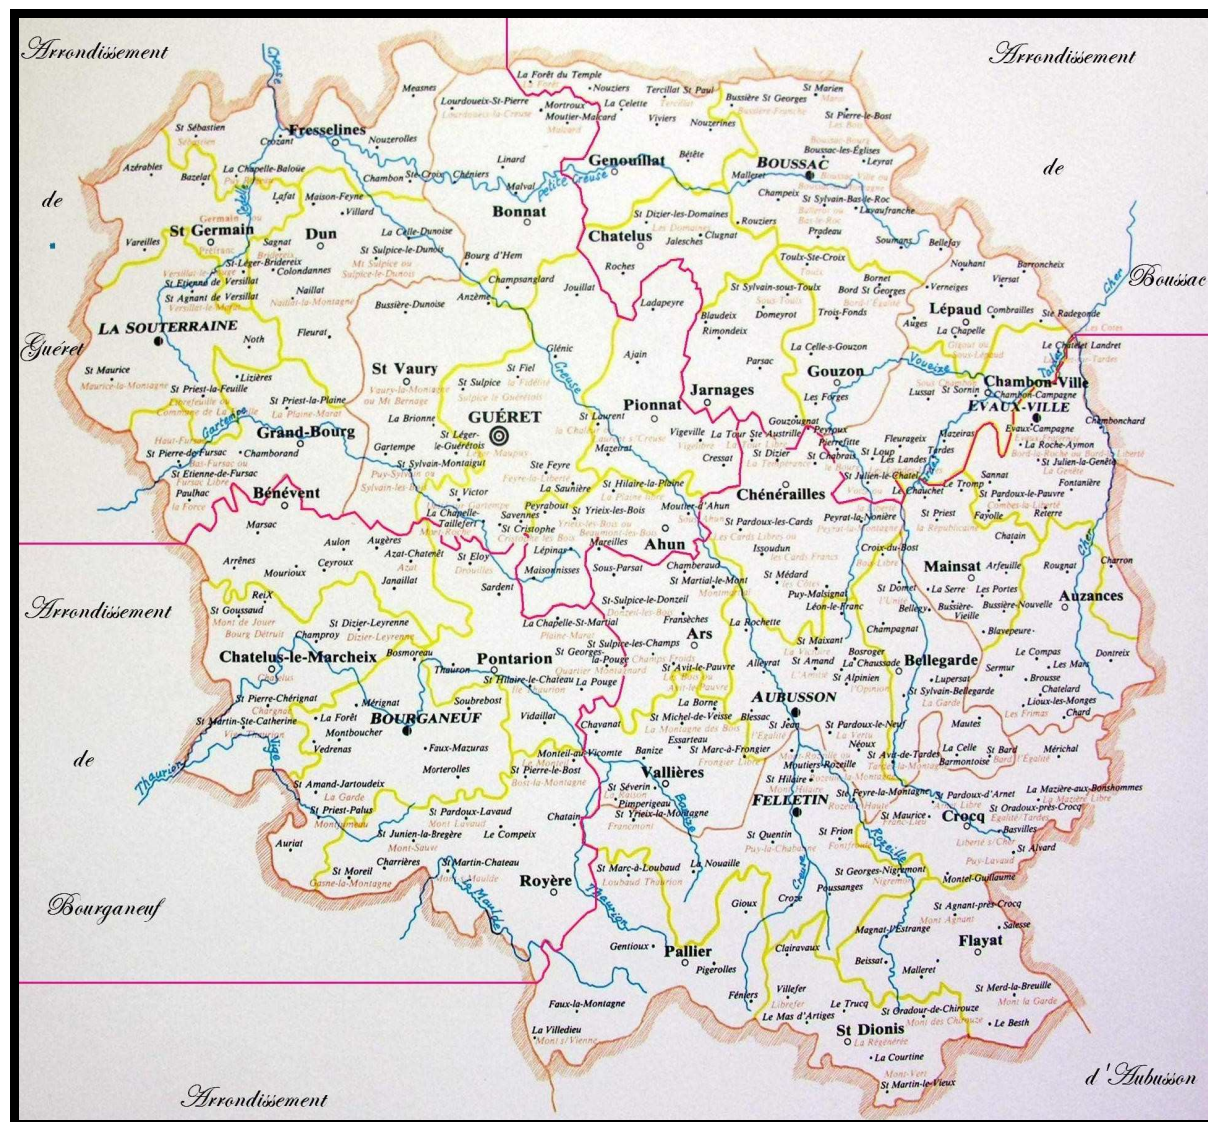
Arrondissement

de

Guéret

Arrondissement

de

Boussac

Arrondissement

de

Bourganeuf

Arrondissement

d'Aubusson

Measnes
La Forêt du Temple
Nouziers
Tercillat
St Paul
Bussière St Georges
St Marien
Lourdoueix-St-Pierre
Mortroux
La Celette
St Pierre-le-Bost
Moutier-Malcard
Viviers
Nouzerines
St Sébastien
Crozant
Fresselines
Nouzerolles
Boussac-les-Églises
Leyrat
Azérables
Bazelat
La Chapelle-Baloüe
Chambon
Ste-Croix
Chéniers
Linard
Genouillat
Bétête
BOUSSAC
Malleret
Champeix
St Sylvain-Bas-le-Roc
Lavaufranche
Lafat
Maison-Feyne
Malval
Petite Creuse
Villard
Bonnat
St Dizier-les-Domaines
Rouziers
Pradeau
Soumans
Bellefay
Vareilles
St Germain
Sagnat
Dun
La Celle-Dunoise
Chatelus
Clugnat
Jalesches
Toulx-Ste-Croix
Nouhant
Viersat
Barronchaix
St Léger-Bridereix
Colondannes
St Sulpice-le-Dunois
Bourg d'Hem
Roches
Bornet
Verneiges
Ste Radegonde
St Étienne de Versillat
Naillat
St Sylvain-sous-Toulx
Bord St Georges
Domeyrot
Auges
Lépaud
Combrailles
St Agnant de Versillat
Champsanglard
Jouillat
Ladapeyre
Trois-Fonds
La Chapelle
LA SOUTERRAINE
Anzême
Bussière-Dunoise
Noth
Fleurat
Blaudeix
Rimondeix
Le Chatelet
Landret
Glénic
Ajain
Parsac
La Celle-s-Gouzon
St Maurice
Lizières
St Vaury
St Fiel
Gouzon
Voueize
St Sornin
Chambon-Ville
St Priest-la-Feuille
St Sulpice
La Fidélité
Jarnages
Lussat
Chambon-Campagne
St Priest-la-Plaine
Gartempe
GUÉRET
Pionnat
Les Forges
EVAUX-VILLE
Chambonchard
Grand-Bourg
La Brionne
St Laurent
Vigeville
La Tour St Austrille
Gouzougnat
Peyroux
Fleurageix
Mazeirat
Evaux-Campagne
Gartempe
St Léger-le-Guérétois
Mazeirat
Cressat
Pierrefitte
St Loup
Tardes
La Roche-Aymon
Chamborand
St Pierre-de-Fursac
St Sylvain-Montaigut
St Dizier
St Chabrais
Les Landes
St Julien-la-Genête
St Étienne-de-Fursac
Ste Feyre
St Hilaire-la-Plaine
St Julien-le-Chatel
Sannat
Fontanière
Paulhac
Bénévent
St Victor
La Saunière
Chénérailles
Le Chauchet
Le Tromp
La Force
Peyrabout
Moutier-d'Ahun
St Pardoux-le-Pauvre
Reterre
Marsac
La Chapelle-Taillefert
Savennes
St Yrieix-les-Bois
St Pardoux-les-Cards
Peyrat-la-Nonière
St Priest
Fayolle
Aulon
Augères
St Christophe
Mazeirat
Ahun
Chatain
Arrènes
Azat-Chatenêt
St Eloy
Lépinas
Mareilles
Issoudun
Croix-du-Bost
Mainsat
Arfeuille
Rougnat
Charron
Mourioux
Ceyroux
Janaillat
Maisonnisses
Sous-Parsat
Chamberaud
St Médard
St Domet
La Serre
Les Portes
Sardent
St Martial-le-Mont
Puy-Malsignat
Bussière-Vieille
Bussière-Nouvelle
Auzances
ReiX
St Goussaud
St Dizier-Leyrenne
St Sulpice-le-Donzeil
Fransèches
Léon-le-Franc
Bellegy
Champroy
La Chapelle-St-Martial
La Rochette
Champagnat
Blavepeure
Chatelus-le-Marcheix
Bosmoreau
St Sulpice-les-Champs
Ars
St Maixant
Bosroger
Bellegarde
Le Compas
Dontreix
Pontarion
St Georges-la-Pouge
St Avit-le-Pauvre
Alleyrat
St Amand
La Chaussade
Sermur
Thauron
St Hilaire-le-Chateau
La Pouge
St Alpinien
Lupersat
Brousse
Les Mars
St Pierre-Chérignat
Mérignat
Soubrebost
La Borne
AUBUSSON
St Sylvain-Bellegarde
Chatelard
St Martin-Ste-Catherine
La Forêt
BOURGANEUF
Vidaillat
Chavanat
St Michel-de-Veisse
Blessac
St Jean
St Pardoux-le-Neuf
Lioux-les-Monges
Montboucher
Mautes
Chard
Vedrenas
Faux-Mazuras
Monteil-au-Vicomte
Banize
Essarteau
St Marc-à-Frongier
Néoux
La Celle
St Bard
Mérichal
Thaurion
Morterolles
Vallières
Moutiers-Rozeille
St Avit-de-Tardes
Barmontoise
St Amand-Jartoudeix
St Pierre-le-Bost
St Séverin
St Hilaire
St Pardoux-d'Arnet
La Mazière-aux-Bonshommes
St Priest-Palus
St Pardoux-Lavaud
Pimpergeau
St Yrieix-la-Montagne
FELLETIN
St Feyre-la-Montagne
St Oradoux-près-Crocq
St Junien-la-Bregère
Le Compeix
Chatain
St Maurice
Crocq
Basvilles
Auriat
Mont-Sauve
St Quentin
St Frion
Rozeille
St Alvard
St Moreil
Charrières
St Martin-Chateau
St Marc-à-Loubaud
La Nouaille
St Georges-Nigremont
Montel-Guillaume
Royère
Creuse
Poussanges
St Agnant-près-Crocq
Gioux
Croze
Magnat-l'Estrange
Salesse
Flayat
Gentioux
Pallier
Clairavaux
Beissat
Malleret
Pigerolles
Villefer
St Merd-la-Breuille
Féniers
Le Trucq
St Oradour-de-Chirouze
Faux-la-Montagne
Le Mas d'Artiges
St Dionis
Le Besth
La Villedieu
La Courtine
St Martin-le-Vieux